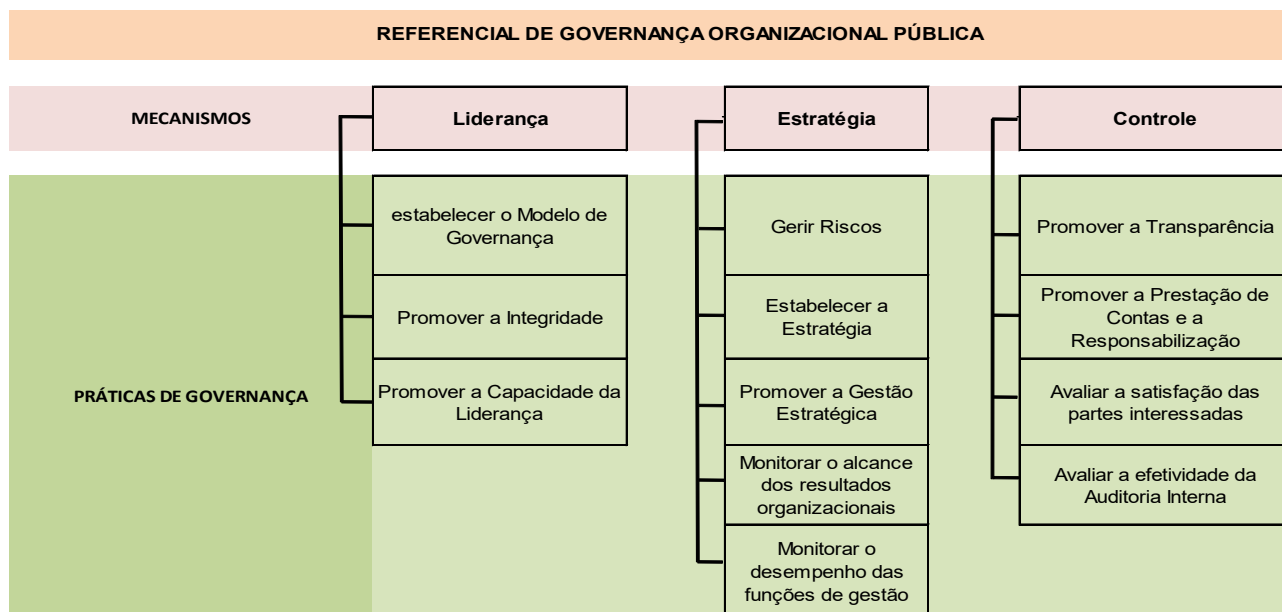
REFERENCIAL DE GOVERNANÇA ORGANIZACIONAL PÚBLICA

MECANISMOS

Liderança

Estratégia

Controle

PRÁTICAS DE GOVERNANÇA

estabelecer o Modelo de Governança

Promover a Integridade

Promover a Capacidade da Liderança

Gerir Riscos

Estabelecer a Estratégia

Promover a Gestão Estratégica

Monitorar o alcance dos resultados organizacionais

Monitorar o desempenho das funções de gestão

Promover a Transparência

Promover a Prestação de Contas e a Responsabilização

Avaliar a satisfação das partes interessadas

Avaliar a efetividade da Auditoria Interna